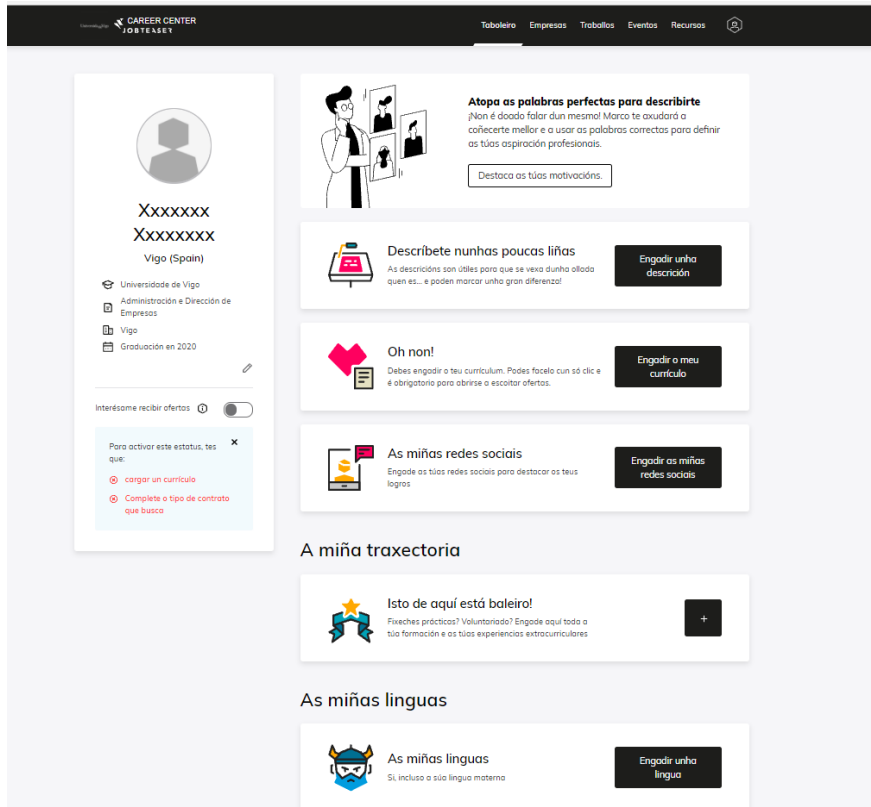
UniversidadeVigo CAREER CENTER JOBTEASER

Taboleiro Empresas Traballos Eventos Recursos

Xxxxxxx Xxxxxxxx

Vigo (Spain)

Universidade de Vigo

Administración e Dirección de Empresas

Vigo

Graduación en 2020

Interésame recibir ofertas

Para activar este estatus, tes que:

cargar un currículo

Complete o tipo de contrato que busca

Atopa as palabras perfectas para describirte

¡Non é doado falar dun mesmo! Marco te axudará a coñecerte mellor e a usar as palabras correctas para definir as túas aspiración profesionais.

Destaca as túas motivacións.

Descríbete nunhas poucas liñas

As descricións son útiles para que se vexa dunha ollada quen es... e poden marcar unha gran diferenza!

Engadir unha descrición

Oh non!

Debes engadir o teu currículum. Podes facelo cun só clic e é obrigatorio para abrirse a escoitar ofertas.

Engadir o meu currículo

As miñas redes sociais

Engade as túas redes sociais para destacar os teus logros

Engadir as miñas redes sociais

A miña traxectoria

Isto de aquí está baleiro!

Fixeches prácticas? Voluntariado? Engade aquí toda a túa formación e as túas experiencias extracurriculares

+

As miñas linguas

As miñas linguas

Si, incluso a súa lingua materna

Engadir unha lingua